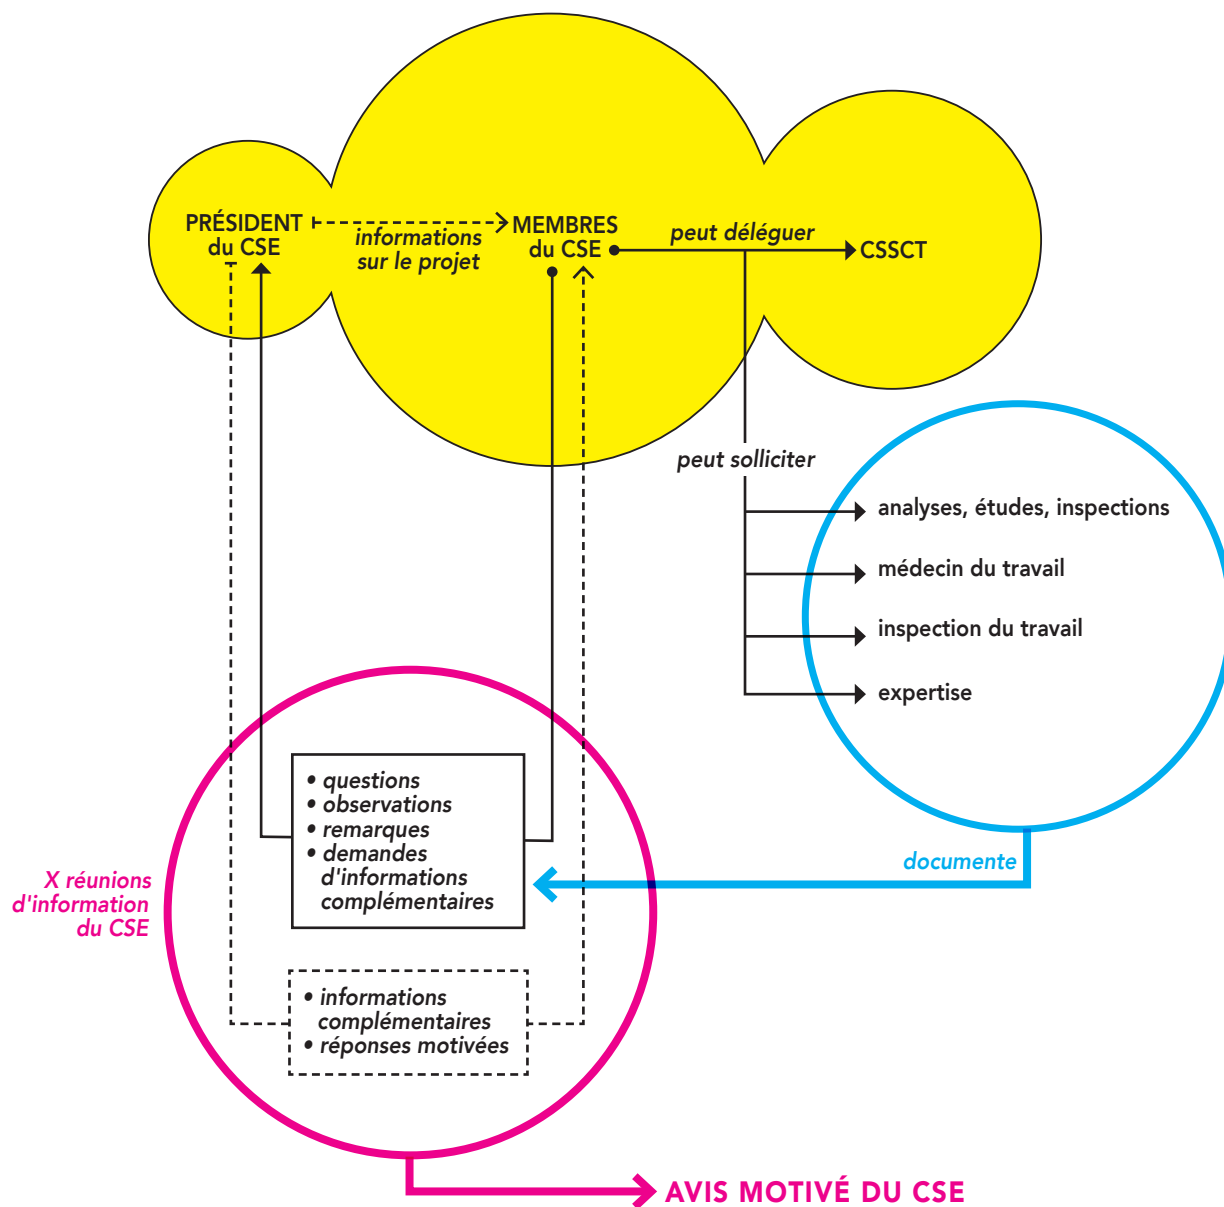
PRÉSIDENT du CSE

informations sur le projet

MEMBRES du CSE

peut déléguer

CSSCT

peut solliciter

analyses, études, inspections

médecin du travail

inspection du travail

expertise

• questions
• observations
• remarques
• demandes d'informations complémentaires

documente

X réunions d'information du CSE

• informations complémentaires
• réponses motivées

AVIS MOTIVÉ DU CSE